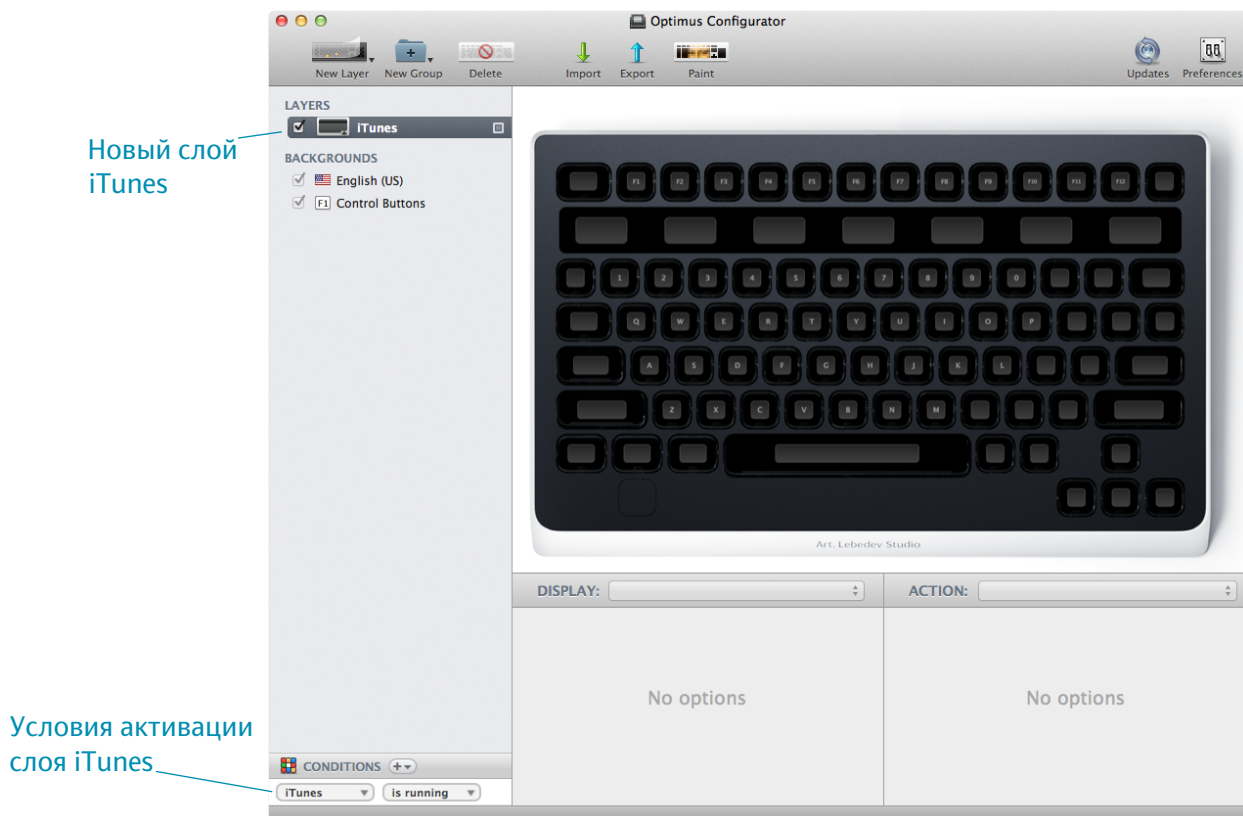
Optimus Configurator

New Layer New Group Delete Import Export Paint Updates Preferences

LAYERS

iTunes

BACKGROUNDS

English (US)

F1 Control Buttons

Новый слой iTunes

F1 F2 F3 F4 F5 F6 F7 F8 F9 F10 F11 F12

1 2 3 4 5 6 7 8 9 0

Q W E R T Y U I O P

A S D F G H J K L

Z X C V B N M

Art. Lebedev Studio

DISPLAY:

ACTION:

No options

No options

Условия активации слоя iTunes

CONDITIONS

iTunes

is running